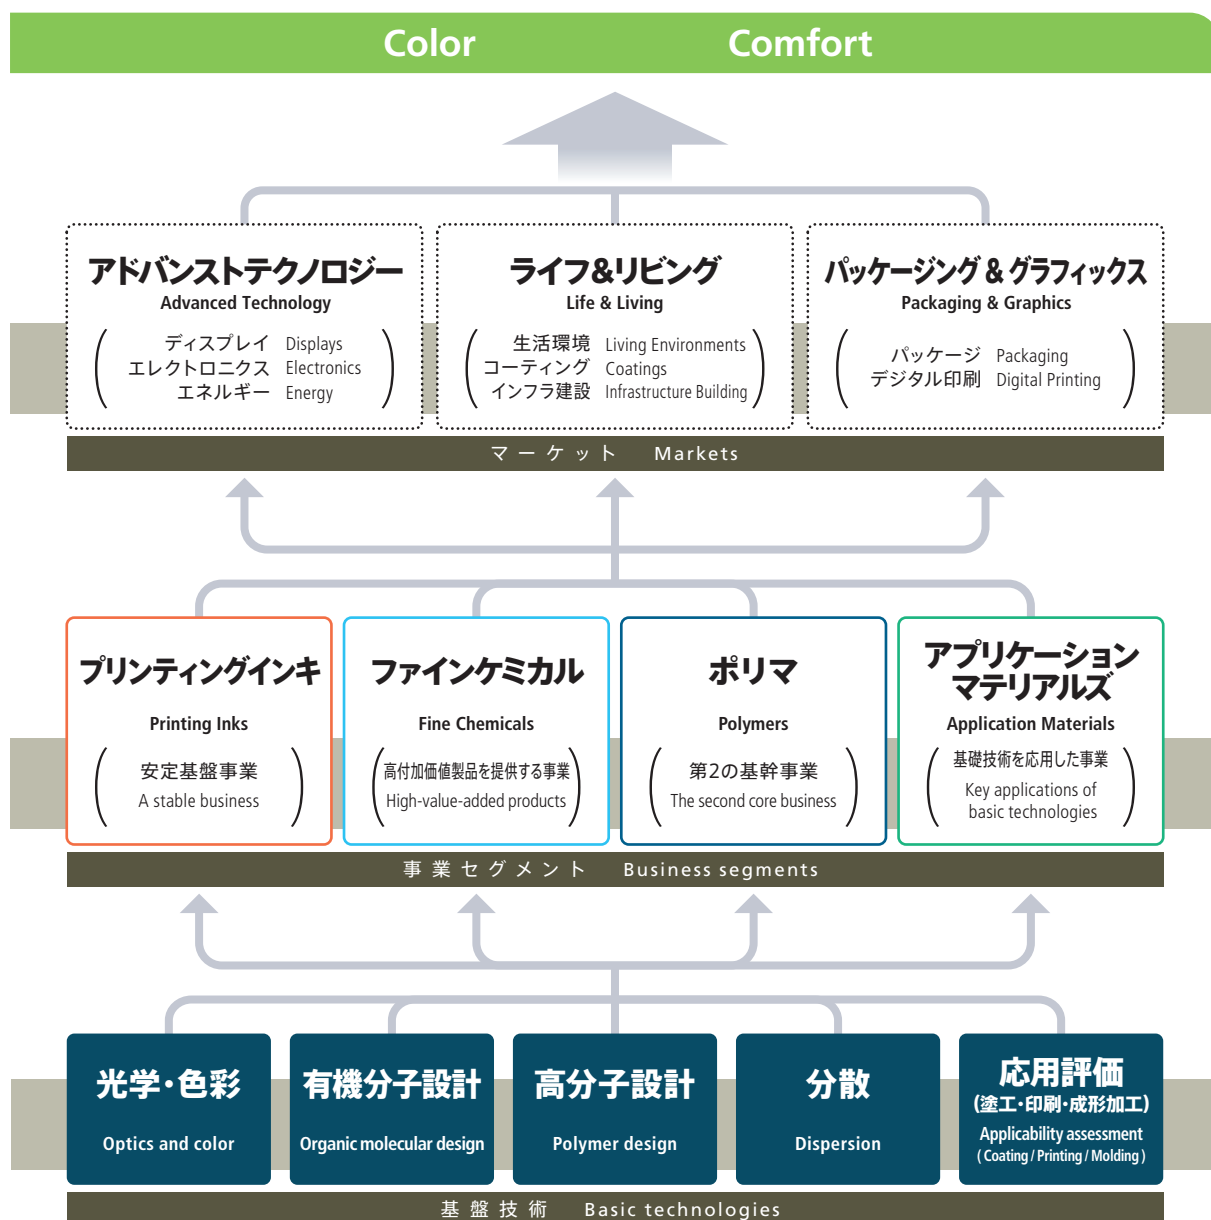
Color Comfort

アドバンストテクノロジー
Advanced Technology
ディスプレイ Displays
エレクトロニクス Electronics
エネルギー Energy

ライフ&リビング
Life & Living
生活環境 Living Environments
コーティング Coatings
インフラ建設 Infrastructure Building

パッケージング&グラフィックス
Packaging & Graphics
パッケージ Packaging
デジタル印刷 Digital Printing

マーケット Markets

プリンティングインキ
Printing Inks
安定基盤事業
A stable business

ファインケミカル
Fine Chemicals
高付加価値製品を提供する事業
High-value-added products

ポリマ
Polymers
第2の基幹事業
The second core business

アプリケーションマテリアルズ
Application Materials
基礎技術を応用した事業
Key applications of basic technologies

事業セグメント Business segments

光学・色彩
Optics and color

有機分子設計
Organic molecular design

高分子設計
Polymer design

分散
Dispersion

応用評価
(塗工・印刷・成形加工)
Applicability assessment
(Coating / Printing / Molding)

基盤技術 Basic technologies